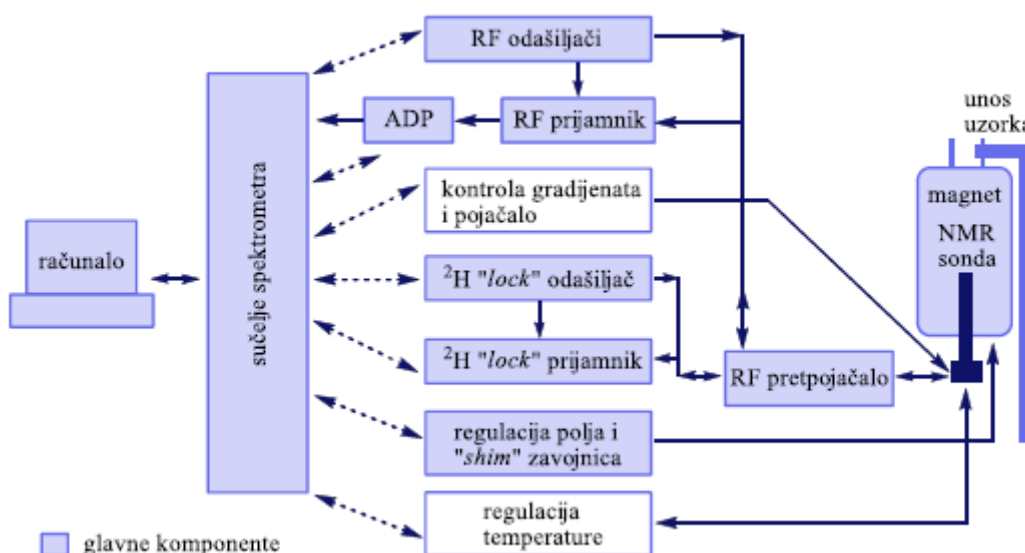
RF odašiljači

ADP

RF prijamnik

unos uzorka

kontrola gradijenata i pojačalo

magnet

NMR sonda

računalo

sučelje spektrometra

$^2$H "*lock*" odašiljač

$^2$H "*lock*" prijamnik

RF pretpojačalo

regulacija polja i "*shim*" zavojnica

regulacija temperature

glavne komponente